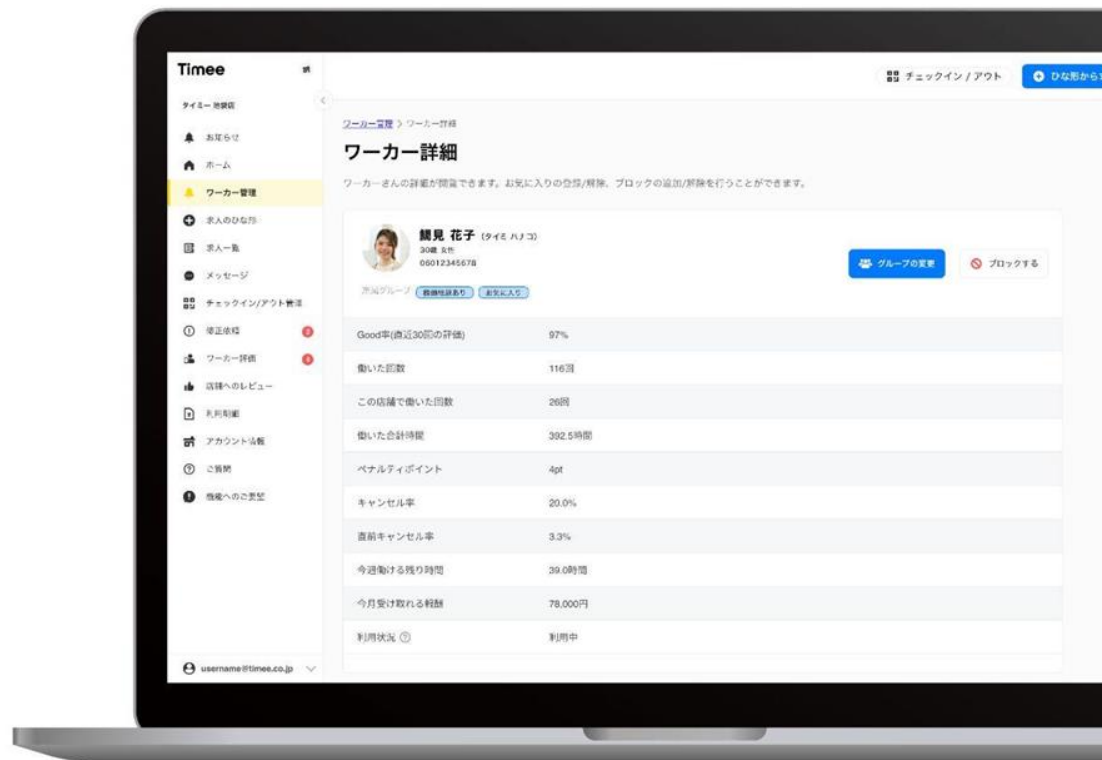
Timee

タイミー 池袋店

お知らせ
ホーム
ワーカー管理
求人のひな形
求人一覧
メッセージ
チェックイン/アウト管理
修正依頼
ワーカー評価
店舗へのレビュー
利用明細
アカウント情報
ご質問
機能へのご要望

username@timee.co.jp

チェックイン / アウト
ひな形から

ワーカー管理 > ワーカー詳細

ワーカー詳細

ワーカーさんの詳細が閲覧できます。お気に入りの登録/解除、ブロックの追加/解除を行うことができます。

觸見 花子 (タイミ ハナコ)
30歳 女性
06012345678
所属グループ 勤務経験あり お気に入り

グループの変更
ブロックする

| | |
|---|---|
| Good率(直近30回の評価) | 97% |
| 働いた回数 | 116回 |
| この店舗で働いた回数 | 26回 |
| 働いた合計時間 | 392.5時間 |
| ペナルティポイント | 4pt |
| キャンセル率 | 20.0% |
| 直前キャンセル率 | 3.3% |
| 今週働ける残り時間 | 39.0時間 |
| 今月受け取れる報酬 | 78,000円 |
| 利用状況 ⓘ | 利用中 |